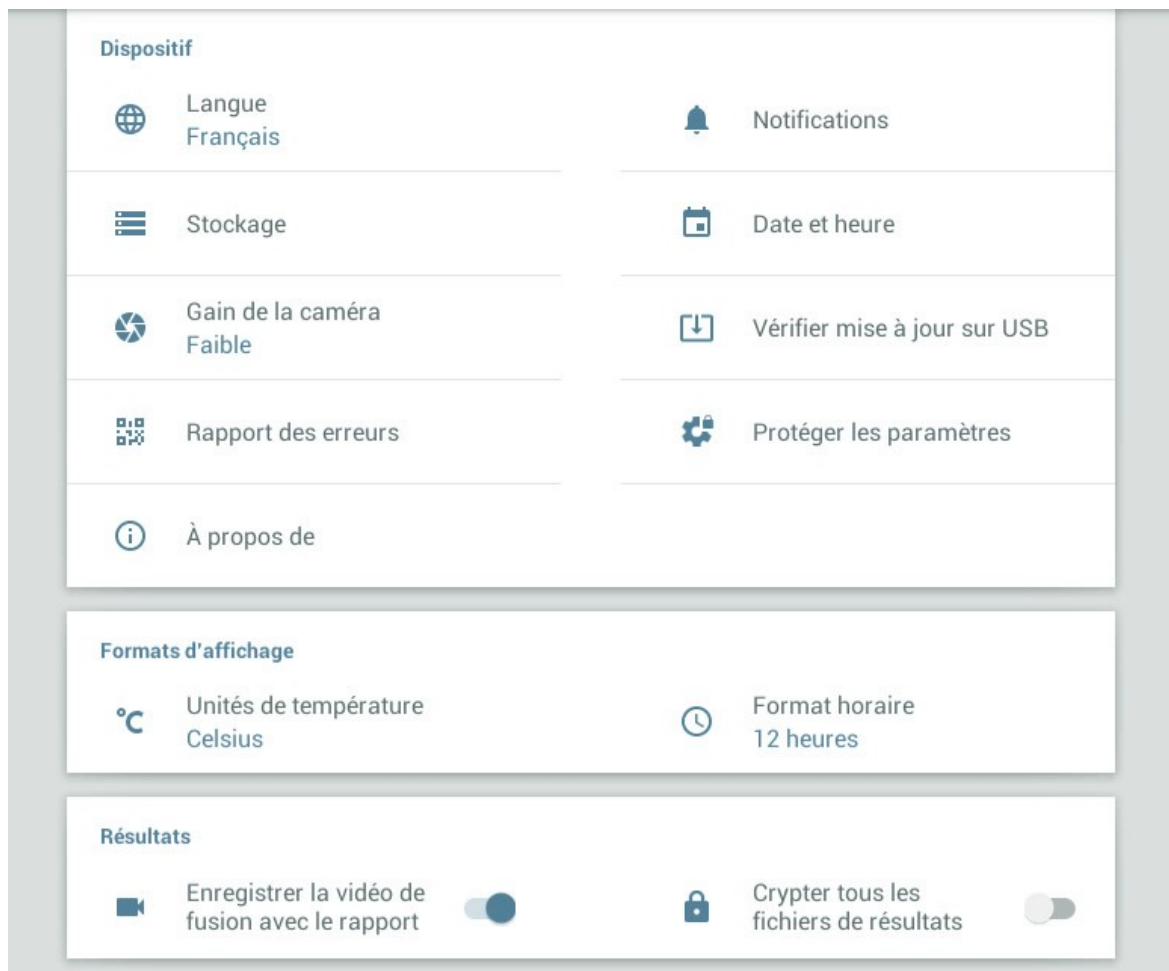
Dispositif

Langue
Français

Notifications

Stockage

Date et heure

Gain de la caméra
Faible

Vérifier mise à jour sur USB

Rapport des erreurs

Protéger les paramètres

À propos de

Formats d'affichage

°C

Unités de température
Celsius

Format horaire
12 heures

Résultats

Enregistrer la vidéo de fusion avec le rapport

Crypter tous les fichiers de résultats